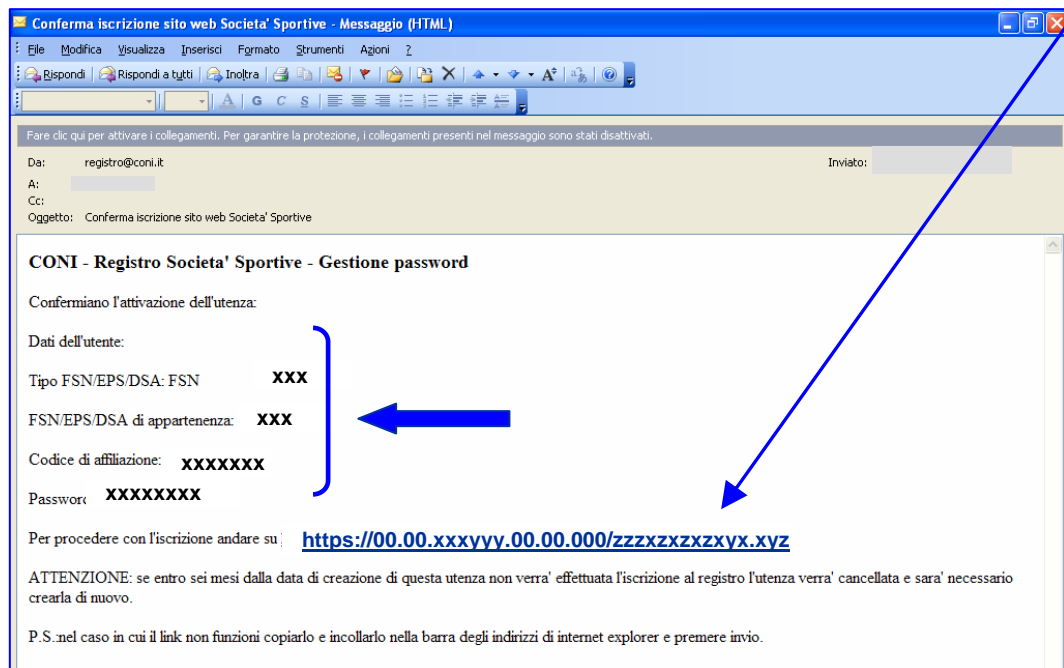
Conferma iscrizione sito web Societa' Sportive - Messaggio (HTML)

File Modifica Visualizza Inserisci Formato Strumenti Azioni ?

Rispondi Rispondi a tutti Inoltra

A G C S

Fare clic qui per attivare i collegamenti. Per garantire la protezione, i collegamenti presenti nel messaggio sono stati disattivati.

Da: registro@coni.it
Inviato:
A:
Cc:
Oggetto: Conferma iscrizione sito web Societa' Sportive

CONI - Registro Societa' Sportive - Gestione password

Confermiano l'attivazione dell'utenza:

Dati dell'utente:

Tipo FSN/EPS/DSA: FSN xxx

FSN/EPS/DSA di appartenenza: xxx

Codice di affiliazione: xxxxxxx

Passworc xxxxxxxx

Per procedere con l'iscrizione andare su https://00.00.xxxyyy.00.00.000/zzzxzxzxzxyx.xyz

ATTENZIONE: se entro sei mesi dalla data di creazione di questa utenza non verra' effettuata l'iscrizione al registro l'utenza verra' cancellata e sara' necessario crearla di nuovo.

P.S.:nel caso in cui il link non funzioni copiarlo e incollarlo nella barra degli indirizzi di internet explorer e premere invio.